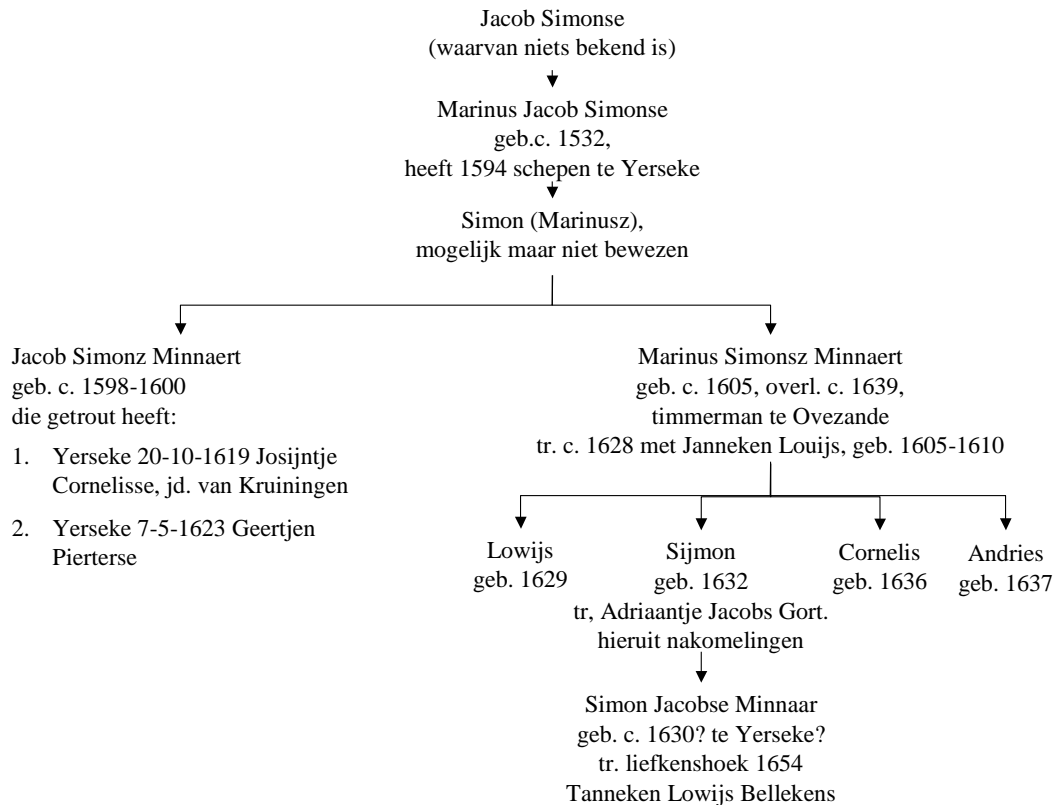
Jacob Simonse
(waarvan niets bekend is)

Marinus Jacob Simonse
geb.c. 1532,
heeft 1594 schepen te Yerseke

Simon (Marinusz),
mogelijk maar niet bewezen

Jacob Simonz Minnaert
geb. c. 1598-1600
die getrout heeft:

1. Yerseke 20-10-1619 Josijntje Cornelisse, jd. van Kruiningen

2. Yerseke 7-5-1623 Geertjen Pierterse

Marinus Simonsz Minnaert
geb. c. 1605, overl. c. 1639,
timmerman te Ovezande
tr. c. 1628 met Janneken Louijs, geb. 1605-1610

Lowijs
geb. 1629

Sijmon
geb. 1632
tr, Adriaantje Jacobs Gort.
hieruit nakomelingen

Cornelis
geb. 1636

Andries
geb. 1637

Simon Jacobse Minnaar
geb. c. 1630? te Yerseke?
tr. liefkenshoek 1654
Tanneken Lowijs Bellekens